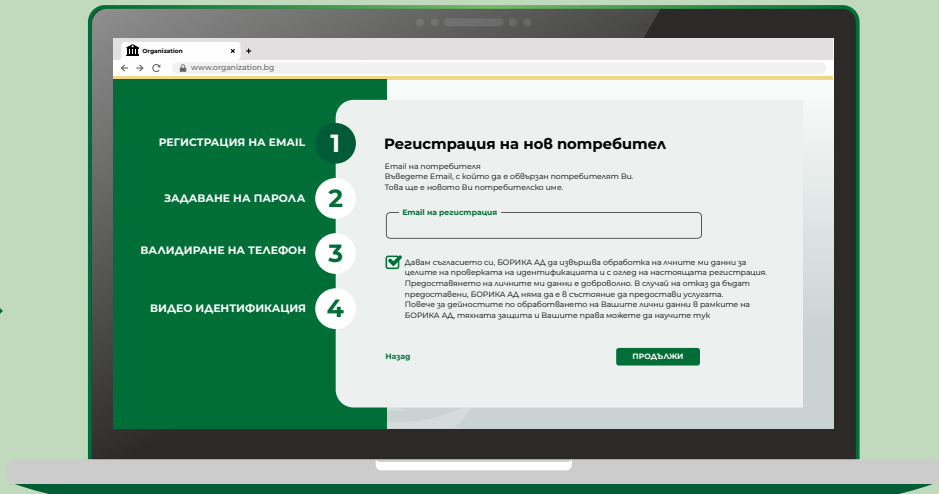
Organization ×  +
← → C  www.organization.bg

РЕГИСТРАЦИЯ НА EMAIL 1
ЗАДАВАНЕ НА ПАРОЛА 2
ВАЛИДИРАНЕ НА ТЕЛЕФОН 3
ВИДЕО ИДЕНТИФИКАЦИЯ 4

Регистрация на нов потребител

Email на потребителя
Въведете Email, с който да е обвързан потребителят Ви.
Това ще е новото Ви потребителско име.

Email на регистрация

Давам съгласието си, БОРИКА АД да извършва обработка на личните ми данни за целите на проверката на идентификацията и с оглед на настоящата регистрация. Предоставянето на личните ми данни е доброволно. В случай на отказ да бъдат предоставени, БОРИКА АД няма да е в състояние да предостави услугата. Повече за дейностите по обработването на Вашите лични данни в рамките на БОРИКА АД, тяхната защита и Вашите права можете да научите тук

Назад
ПРОДЪЛЖИ